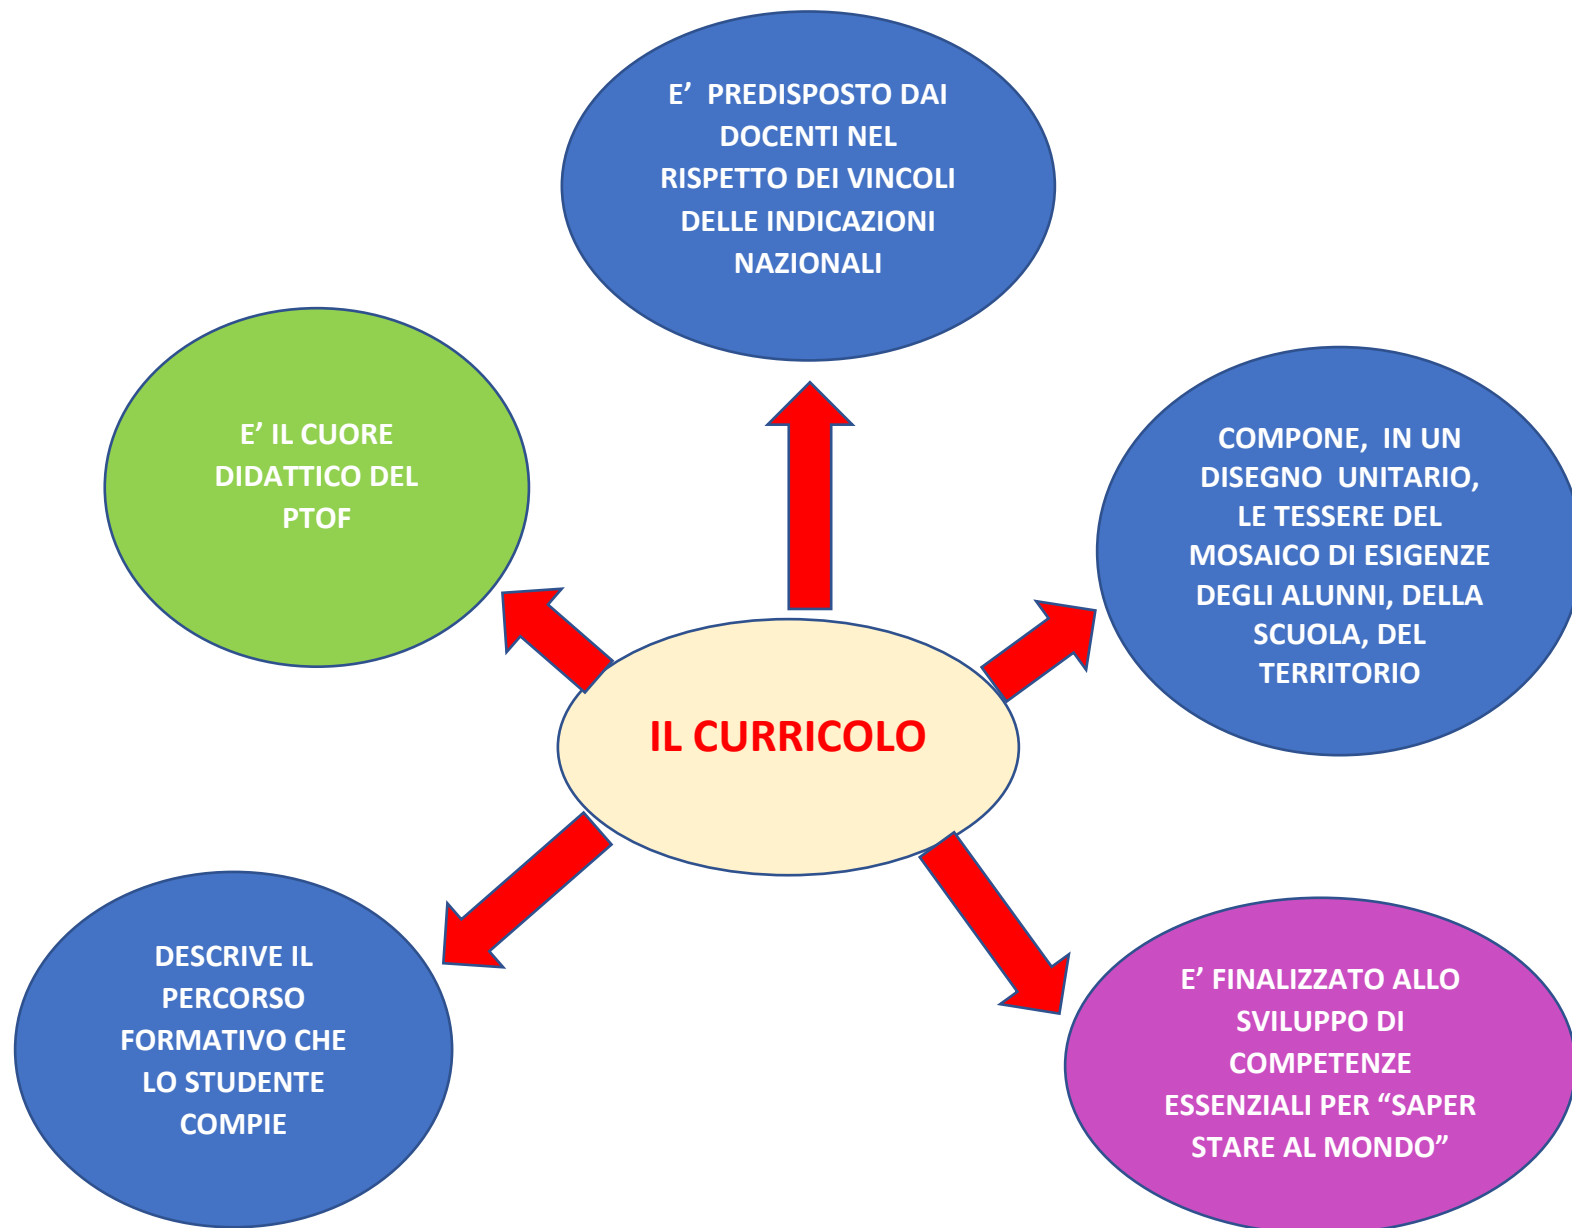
E’ PREDISPOSTO DAI DOCENTI NEL RISPETTO DEI VINCOLI DELLE INDICAZIONI NAZIONALI

E’ IL CUORE DIDATTICO DEL PTOF

COMPONE, IN UN DISEGNO UNITARIO, LE TESSERE DEL MOSAICO DI ESIGENZE DEGLI ALUNNI, DELLA SCUOLA, DEL TERRITORIO

IL CURRICOLO

DESCRIVE IL PERCORSO FORMATIVO CHE LO STUDENTE COMPIE

E’ FINALIZZATO ALLO SVILUPPO DI COMPETENZE ESSENZIALI PER “SAPER STARE AL MONDO”